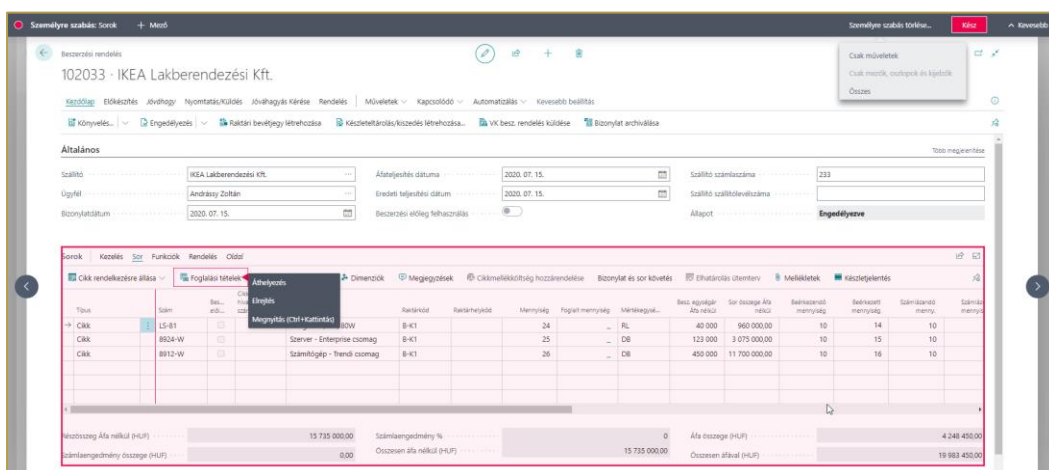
Személyre szabás: Sorok + Mező Személyre szabás törlése... Kész ^ Kevesebb

Csak műveletek
Csak mezők, oszlopok és kijelzők
Összes

Beszerzési rendelés
102033 · IKEA Lakberendezési Kft.

Kezdőlap Előkészítés Jóváhagy Nyomtatás/Küldés Jóváhagyás Kérése Rendelés | Műveletek Kapcsolódó Automatizálás Kevesebb beállítás

Könyvelés... Engedélyezés Raktári bevétjegy létrehozása Készletletárolás/kiszedés létrehozása... VK besz. rendelés küldése Bizonylat archiválása

Általános Több megjelenítése

Szállító IKEA Lakberendezési Kft.
Ügyfél Andrássy Zoltán
Bizonylatdátum 2020. 07. 15.
Áfateljesítés dátuma 2020. 07. 15.
Eredeti teljesítési dátum 2020. 07. 15.
Beszerzési előleg felhasználás
Szállító számlaszáma 233
Szállító szállítólevélszáma
Állapot Engedélyezve

Sorok Kezelés Sor Funkciók Rendelés Oldal

Cikk rendelkezésre állása Foglalási tételek Dimenziók Megjegyzések Cikkmellékköltség hozzárendelése Bizonylat és sor követés Elhatárolás ütemterv Mellékletek Készletjelentés

Áthelyezés
Elrejtés
Megnyitás (Ctrl+Kattintás)

| Típus | Szám | Bes. edi... | | Leírás | Raktárkód | Raktárhelykód | Mennyiség | Foglalt mennyiség | Mértékegysé... | Besz. egységár Áfa nélkül | Sor összege Áfa nélkül | Beérkezendő mennyiség | Beérkezett mennyiség | Számlázandó menny. | Számlázott mennyiség |
|---|---|---|---|---|---|---|---|---|---|---|---|---|---|---|---|
| Cikk | LS-81 | | | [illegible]80W | B-K1 | | 24 | _ | RL | 40 000 | 960 000,00 | 10 | 14 | 10 | |
| Cikk | 8924-W | | | Szerver - Enterprise csomag | B-K1 | | 25 | _ | DB | 123 000 | 3 075 000,00 | 10 | 15 | 10 | |
| Cikk | 8912-W | | | Számítógép - Trendi csomag | B-K1 | | 26 | _ | DB | 450 000 | 11 700 000,00 | 10 | 16 | 10 | |

Részösszeg Áfa nélkül (HUF) 15 735 000,00
Számlaengedmény % 0
Áfa összege (HUF) 4 248 450,00
Számlaengedmény összege (HUF) 0,00
Összesen áfa nélkül (HUF) 15 735 000,00
Összesen áfával (HUF) 19 983 450,00